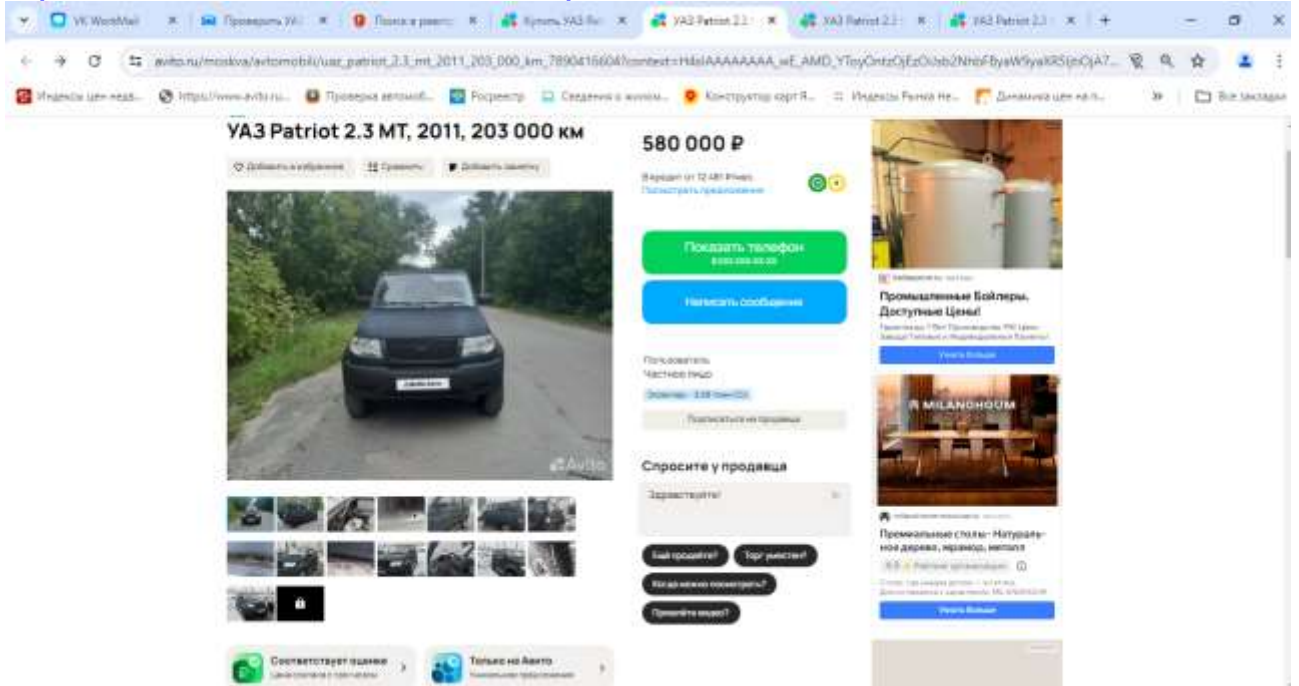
VK WorkMail ×
Проверить УА ×
Поиск в реестр ×
Купить УАЗ Pa ×
УАЗ Patriot 2.3 ×
УАЗ Patriot 2.3 ×
УАЗ Patriot 2.3 ×
+

avito.ru/moskva/avtomobili/uaz_patriot_2.3_mt_2011_203_000_km_7890416604?context=H4sIAAAAAAAA_wE_AMD_YToyOntzOjEzOiJsb2NhbFByaW9yaXR5IjtOjA7...

Индексы цен недв... https://www.avito.ru... Проверка автомоб... Росреестр Сведения о законн... Конструктор карт Я... Индексы Рынка Не... Динамика цен на п... » Все закладки

УАЗ Patriot 2.3 MT, 2011, 203 000 км

Добавить в избранное  Сравнить  Добавить заметку

580 000 ₽

В кредит от 12 481 ₽/мес
Посмотреть предложения

Показать телефон
8 XXX XXX-XX-XX

Написать сообщение

Пользователь
Частное лицо

Подписаться на продавца

Спросите у продавца

Здравствуйте!

Ещё продаёте?  Торг уместен?
Когда можно посмотреть?
Пришлёте видео?

Avito

Соответствует оценке
Только на Авито

Промышленные Бойлеры. Доступные Цены!
Узнать больше

MILANOHOUM

Премиальные столы - Натуральное дерево, мрамор, металл
Узнать больше